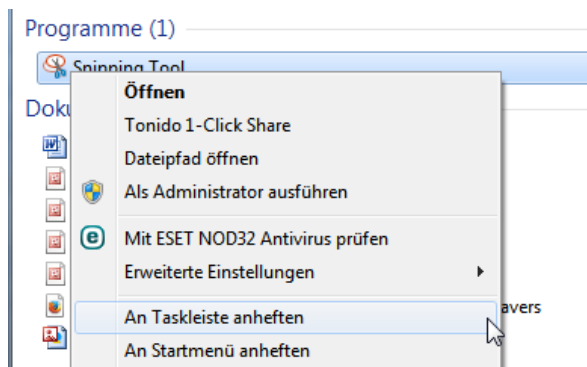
Programme (1)

Snipping Tool

Doku

Öffnen
Tonido 1-Click Share
Dateipfad öffnen
Als Administrator ausführen
Mit ESET NOD32 Antivirus prüfen
Erweiterte Einstellungen
An Taskleiste anheften
An Startmenü anheften

avers